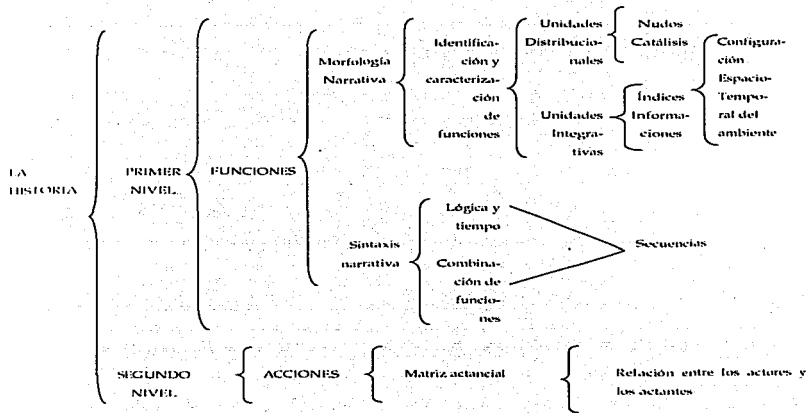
LA HISTORIA

PRIMER NIVEL

FUNCIONES

Morfología Narrativa

Identificación y caracterización de funciones

Unidades Distribucionales

Nudos

Catálisis

Unidades Integrativas

Índices

Informaciones

Configuración Espacio-Temporal del ambiente

Sintaxis narrativa

Lógica y tiempo

Combinación de funciones

Secuencias

SEGUNDO NIVEL

ACCIONES

Matriz actancial

Relación entre los actores y los actantes